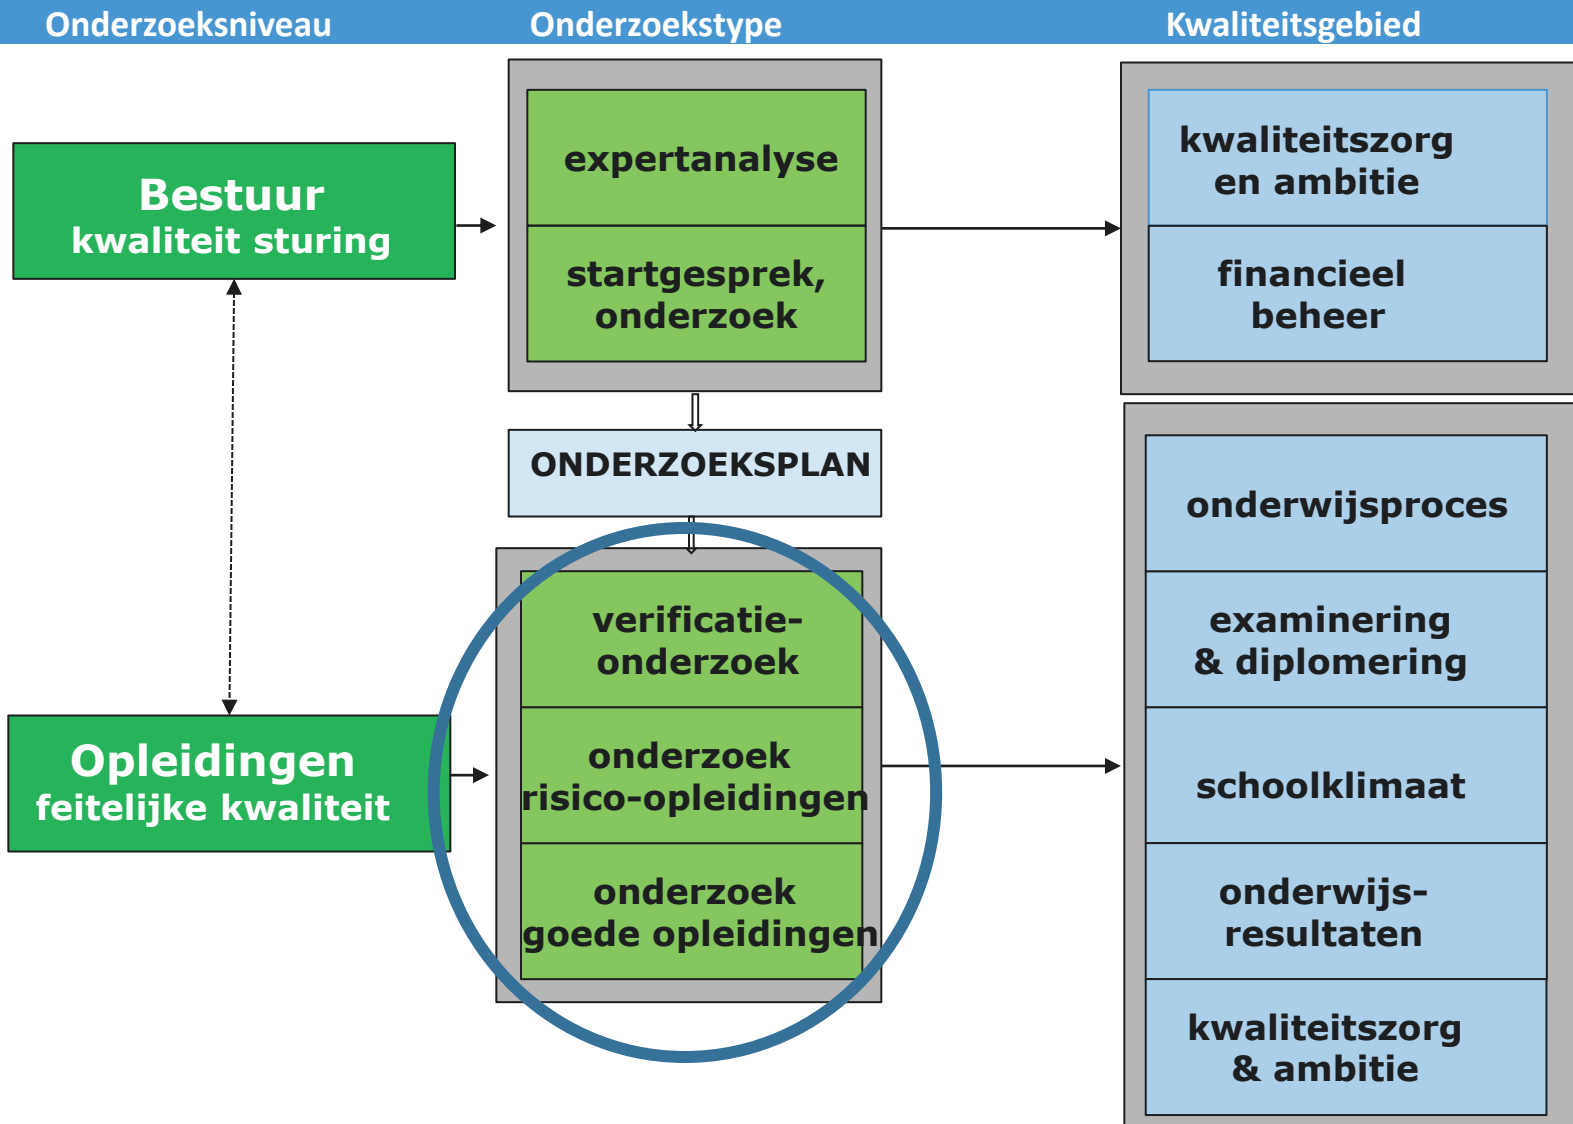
Onderzoeksniveau
Onderzoekstype
Kwaliteitsgebied

Bestuur
kwaliteit sturing

expertanalyse

startgesprek, onderzoek

kwaliteitszorg en ambitie

financieel beheer

ONDERZOEKSPLAN

Opleidingen
feitelijke kwaliteit

verificatieonderzoek

onderzoek risico-opleidingen

onderzoek goede opleidingen

onderwijsproces

examinering & diplomering

schoolklimaat

onderwijsresultaten

kwaliteitszorg & ambitie